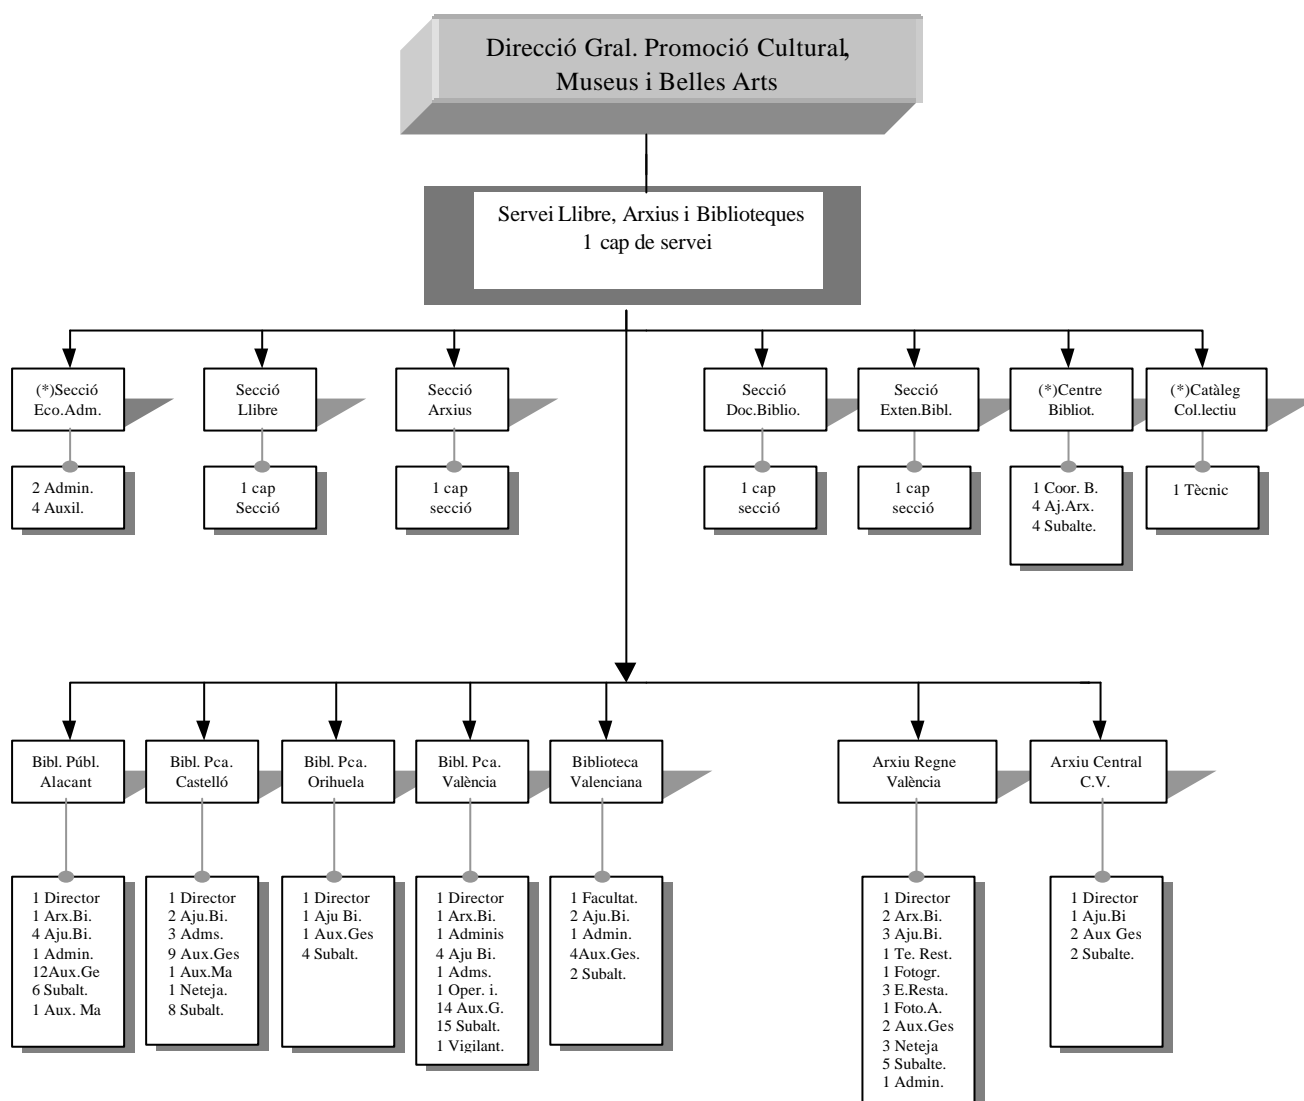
Direcció Gral. Promoció Cultural, Museus i Belles Arts

Servei Llibre, Arxius i Biblioteques
1 cap de servei

(*)Secció Eco.Adm.

2 Admin.
4 Auxil.

Secció Llibre

1 cap Secció

Secció Arxius

1 cap secció

Secció Doc.Biblio.

1 cap secció

Secció Exten.Bibl.

1 cap secció

(*)Centre Bibliot.

1 Coor. B.
4 Aj.Arx.
4 Subalte.

(*)Catàleg Col.lectiu

1 Tècnic

Bibl. Públ. Alacant

1 Director
1 Arx.Bi.
4 Aju.Bi.
1 Admin.
12Aux.Ge
6 Subalt.
1 Aux. Ma

Bibl. Pca. Castelló

1 Director
2 Aju.Bi.
3 Adms.
9 Aux.Ges
1 Aux.Ma
1 Neteja.
8 Subalt.

Bibl. Pca. Orihuela

1 Director
1 Aju Bi.
1 Aux.Ges
4 Subalt.

Bibl. Pca. València

1 Director
1 Arx.Bi.
1 Adminis
4 Aju Bi.
1 Adms.
1 Oper. i.
14 Aux.G.
15 Subalt.
1 Vigilant.

Biblioteca Valenciana

1 Facultat.
2 Aju.Bi.
1 Admin.
4Aux.Ges.
2 Subalt.

Arxiu Regne València

1 Director
2 Arx.Bi.
3 Aju.Bi.
1 Te. Rest.
1 Fotogr.
3 E.Resta.
1 Foto.A.
2 Aux.Ges
3 Neteja
5 Subalte.
1 Admin.

Arxiu Central C.V.

1 Director
1 Aju.Bi
2 Aux Ges
2 Subalte.